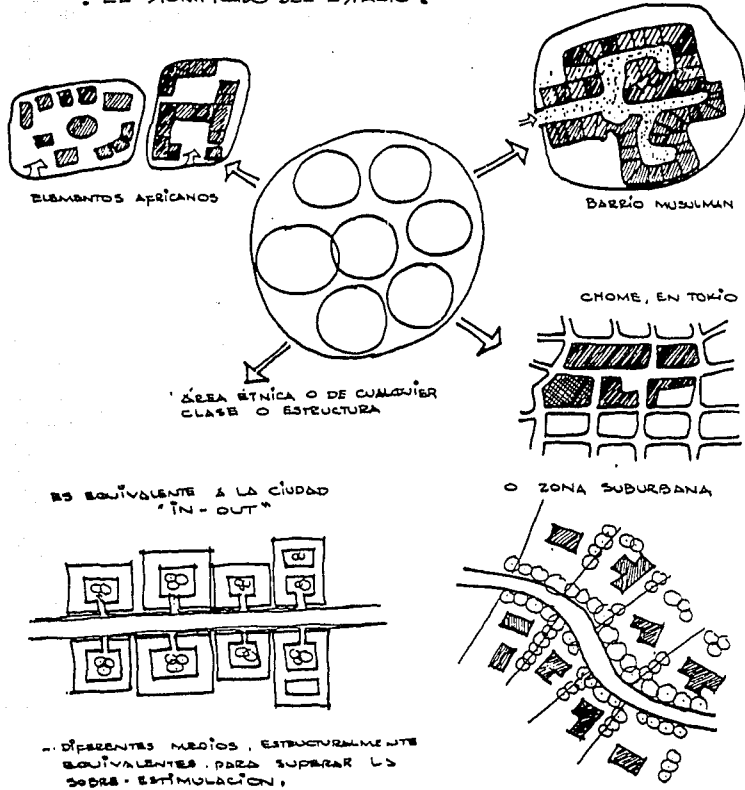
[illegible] EL SIGNIFICADO DEL ESPACIO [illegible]

ELEMENTOS AFRICANOS

BARRIO MUSULMAN

CHOME, EN TOKIO

ÁREA ÉTNICA O DE CUALQUIER CLASE O ESTRUCTURA

ES EQUIVALENTE A LA CIUDAD "IN - OUT"

O ZONA SUBURBANA

- DIFERENTES MEDIOS, ESTRUCTURALMENTE EQUIVALENTES PARA SUPERAR LA SOBRE - ESTIMULACION.